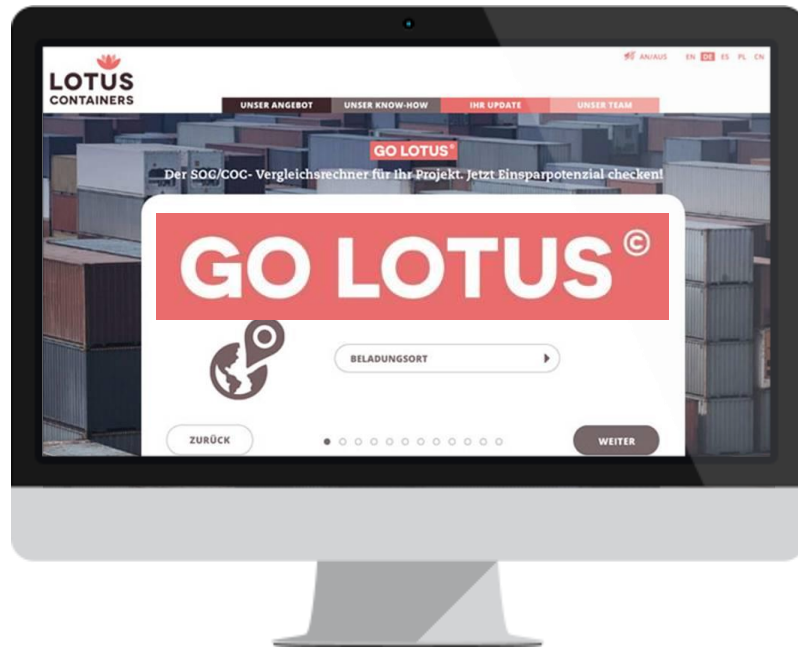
LOTUS CONTAINERS

AN/AUS EN DE ES PL CN

UNSER ANGEBOT UNSER KNOW-HOW IHR UPDATE UNSER TEAM

GO LOTUS©

Der SOC/COC- Vergleichsrechner für Ihr Projekt. Jetzt Einsparpotenzial checken!

GO LOTUS©

BELADUNGSORT

ZURÜCK

WEITER